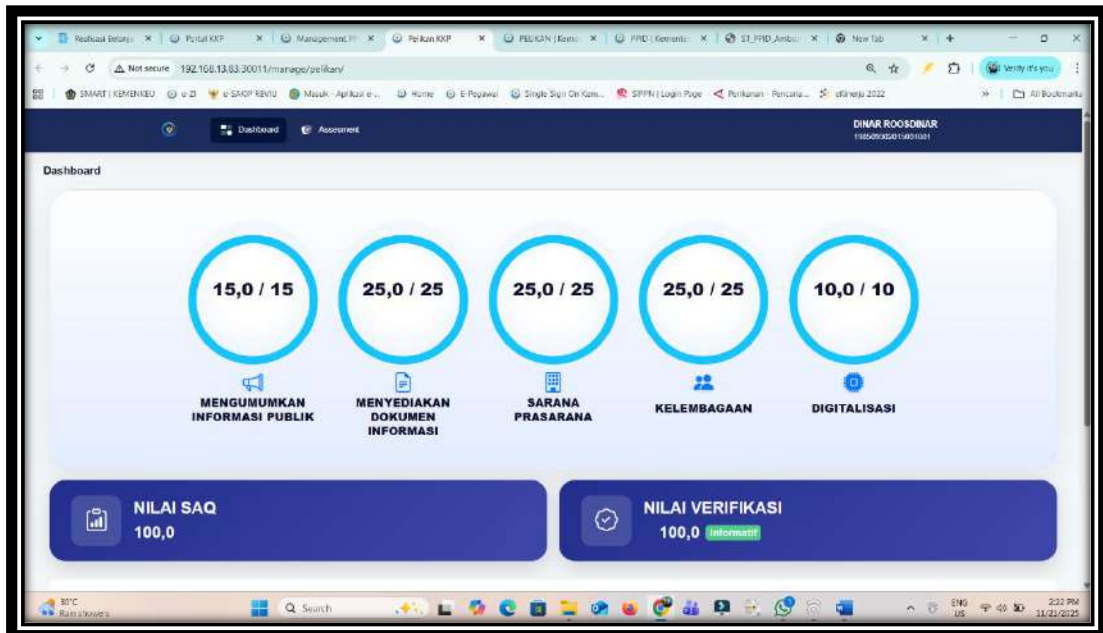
Realisasi Belanja | Portal KKP | Management | Pelikan KKP | PELIKAN | Kemen | PPID | Kemente | ST_PPID_Ambon | New Tab

Not secure 192.168.13.83:30011/manage/pelikan/

Verify it's you

SMART | KEMENKEU | e-D | e-SAKIP REVIU | Masuk · Aplikasi e-... | Home | E-Pegawai | Single Sign On Kem... | SIPPN | Login Page | Perikanan · Pencaria... | eKinerja 2022 | All Bookmarks

Dashboard Assesment

DINAR ROOSDINAR
198509092015051001

Dashboard

15,0 / 15
MENGUMUMKAN INFORMASI PUBLIK

25,0 / 25
MENYEDIAKAN DOKUMEN INFORMASI

25,0 / 25
SARANA PRASARANA

25,0 / 25
KELEMBAGAAN

10,0 / 10
DIGITALISASI

NILAI SAQ
100,0

NILAI VERIFIKASI
100,0 Informatif

30°C
Rain showers

Search

ENG US
2:22 PM
11/21/2025